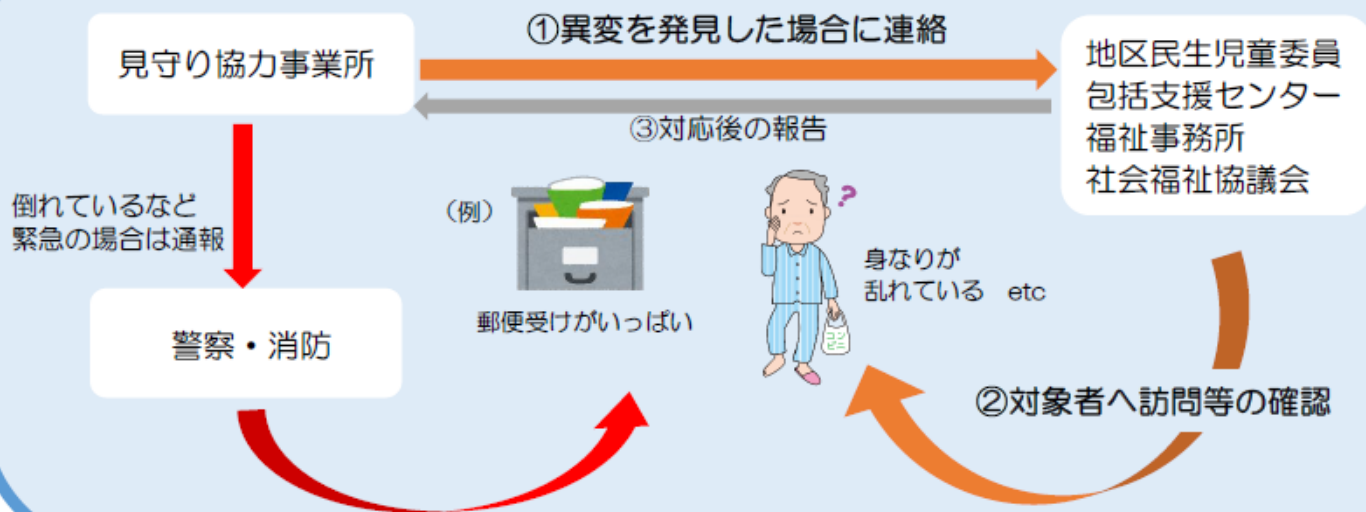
見守り協力事業所

①異変を発見した場合に連絡

地区民生児童委員
包括支援センター
福祉事務所
社会福祉協議会

③対応後の報告

倒れているなど
緊急の場合は通報

（例）

?

身なりが
乱れている　etc

郵便受けがいっぱい

警察・消防

②対象者へ訪問等の確認